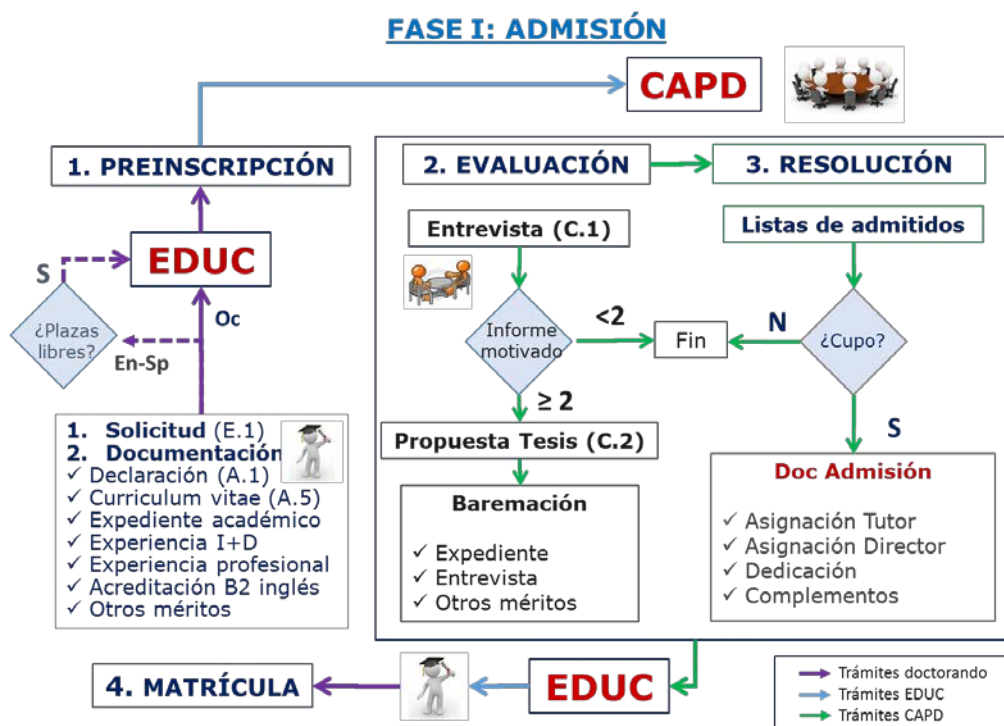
FASE I: ADMISIÓN

CAPD

1. PREINSCRIPCIÓN

EDUC

S

¿Plazas libres?

Oc

En-Sp

1. Solicitud (E.1)
2. Documentación
✓ Declaración (A.1)
✓ Curriculum vitae (A.5)
✓ Expediente académico
✓ Experiencia I+D
✓ Experiencia profesional
✓ Acreditación B2 inglés
✓ Otros méritos

2. EVALUACIÓN

3. RESOLUCIÓN

Entrevista (C.1)

Informe motivado

<2

Fin

≥ 2

Propuesta Tesis (C.2)

Baremación
✓ Expediente
✓ Entrevista
✓ Otros méritos

Listas de admitidos

N

¿Cupo?

S

Doc Admisión
✓ Asignación Tutor
✓ Asignación Director
✓ Dedicación
✓ Complementos

4. MATRÍCULA

EDUC

Trámites doctorando
Trámites EDUC
Trámites CAPD